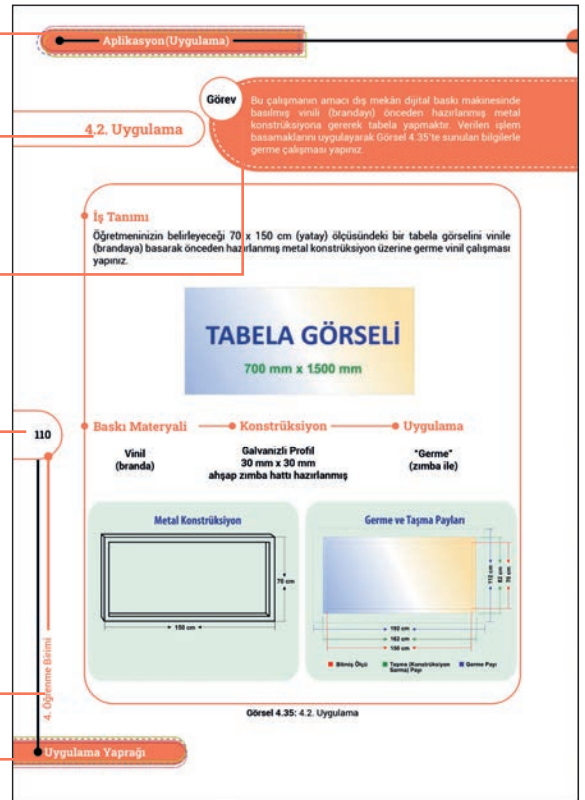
Aplikasyon(Uygulama)

4.2. Uygulama

Görev

Bu çalışmanın amacı dış mekân dijital baskı makinesinde basılmış vinili (brandayı) önceden hazırlanmış metal konstrüksiyona gererek tabela yapmaktır. Verilen işlem basamaklarını uygulayarak Görsel 4.35'te sunulan bilgilerle germe çalışması yapınız.

İş Tanımı

Öğretmeninizin belirleyeceği 70 x 150 cm (yatay) ölçüsündeki bir tabela görselini vinile (brandaya) basarak önceden hazırlanmış metal konstrüksiyon üzerine germe vinil çalışması yapınız.

TABELA GÖRSELİ
700 mm x 1500 mm

Baskı Materyali

Vinil
(branda)

Konstrüksiyon

Galvanizli Profil
30 mm x 30 mm
ahşap zımba hattı hazırlanmış

Uygulama

"Germe"
(zımba ile)

Metal Konstrüksiyon

70 cm

150 cm

Germe ve Taşma Payları

112 cm
82 cm
70 cm

150 cm
162 cm
180 cm

Bitmiş Ölçü
Taşma (Konstrüksiyon Sarma) Payı
Germe Payı

Görsel 4.35: 4.2. Uygulama

110

4. Öğrenme Birimi

Uygulama Yaprağı